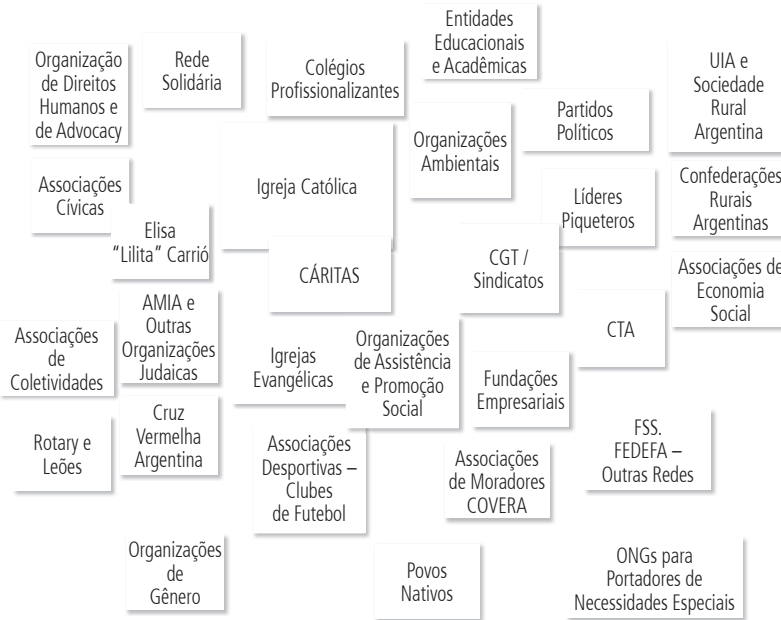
Entidades Educacionais e Acadêmicas

Organização de Direitos Humanos e de Advocacy

Rede Solidária

Colégios Profissionalizantes

UIA e Sociedade Rural Argentina

Partidos Políticos

Organizações Ambientais

Associações Cívicas

Igreja Católica

Líderes Piqueteros

Confederações Rurais Argentinas

Elisa "Lilita" Carrió

CÁRITAS

CGT / Sindicatos

Associações de Economia Social

AMIA e Outras Organizações Judaicas

Associações de Coletividades

Igrejas Evangélicas

Organizações de Assistência e Promoção Social

CTA

Fundações Empresariais

Cruz Vermelha Argentina

Rotary e Leões

Associações Desportivas – Clubes de Futebol

Associações de Moradores COVERA

FSS. FEDEFA – Outras Redes

Organizações de Gênero

Povos Nativos

ONGs para Portadores de Necessidades Especiais